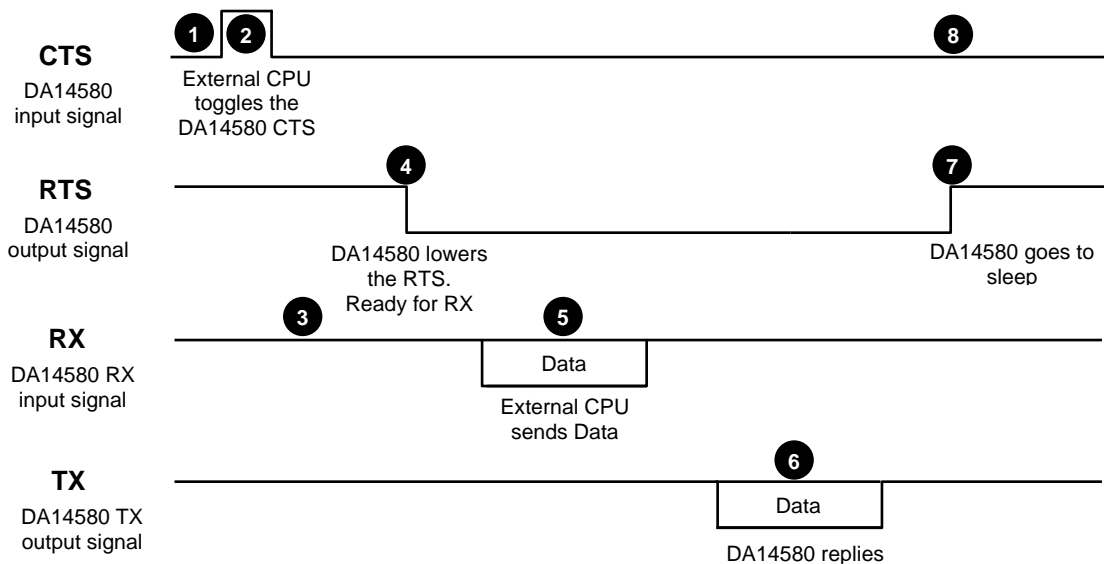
CTS
DA14580 input signal

1 2

External CPU toggles the DA14580 CTS

8

RTS
DA14580 output signal

4

DA14580 lowers the RTS. Ready for RX

7

DA14580 goes to sleep

RX
DA14580 RX input signal

3

5

Data

External CPU sends Data

TX
DA14580 TX output signal

6

Data

DA14580 replies